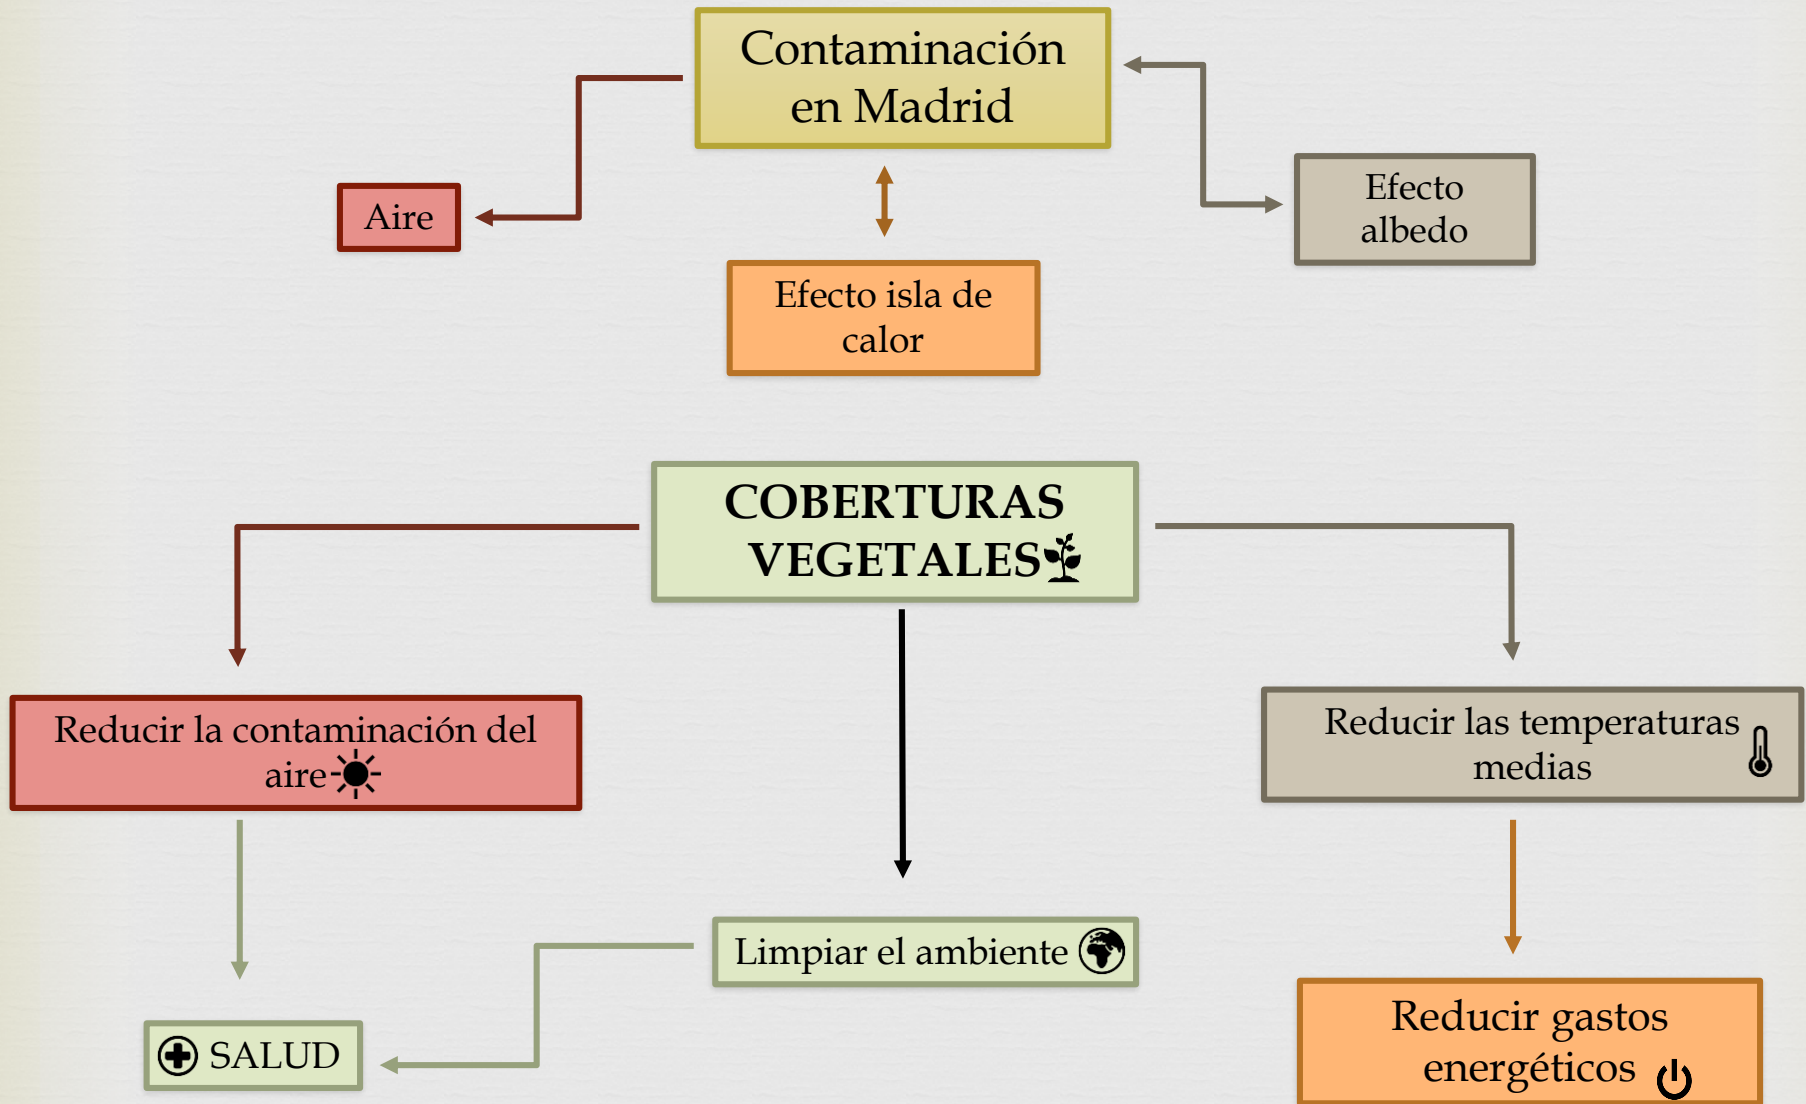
Contaminación en Madrid

Aire

Efecto albedo

Efecto isla de calor

COBERTURAS VEGETALES

Reducir la contaminación del aire

Reducir las temperaturas medias

Limpiar el ambiente

SALUD

Reducir gastos energéticos